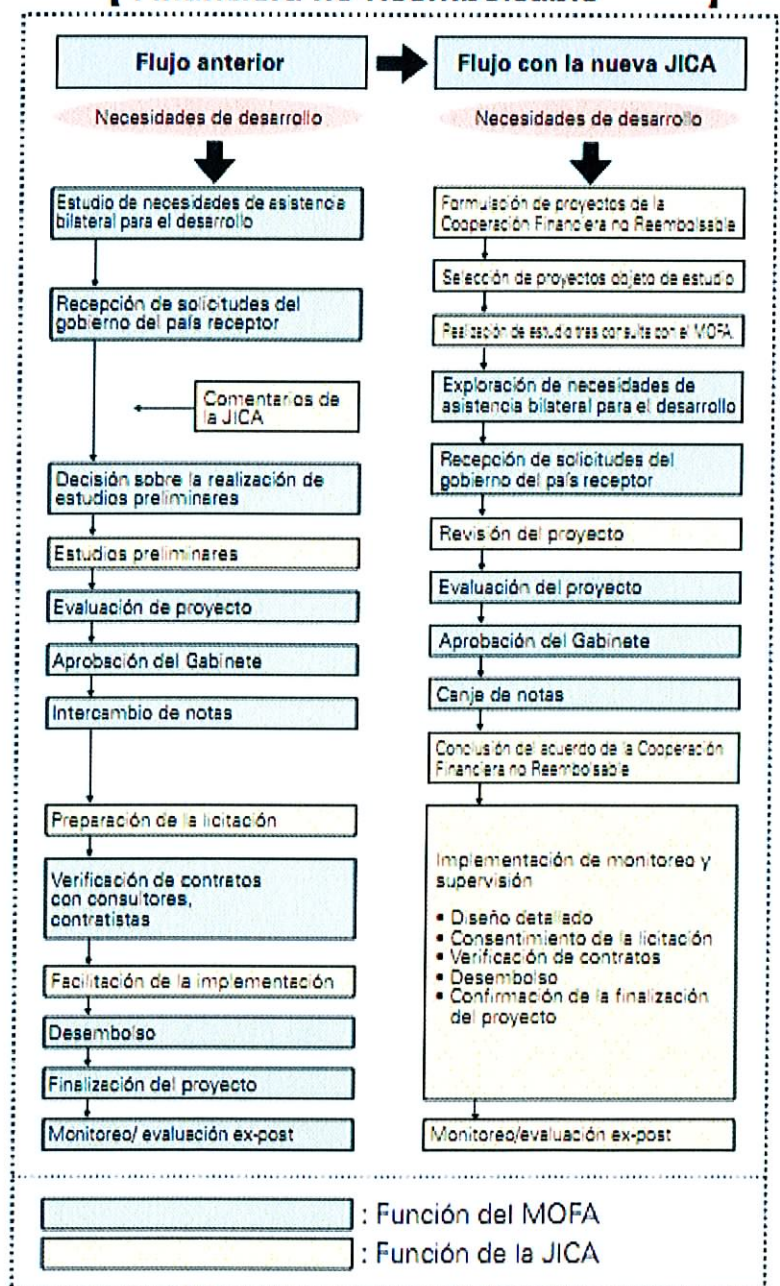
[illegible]

Flujo anterior

Necesidades de desarrollo

Estudio de necesidades de asistencia bilateral para el desarrollo

Recepción de solicitudes del gobierno del país receptor

Comentarios de la JICA

Decisión sobre la realización de estudios preliminares

Estudios preliminares

Evaluación de proyecto

Aprobación del Gabinete

Intercambio de notas

Preparación de la licitación

Verificación de contratos con consultores, contratistas

Facilitación de la implementación

Desembolso

Finalización del proyecto

Monitoreo/ evaluación ex-post

Flujo con la nueva JICA

Necesidades de desarrollo

Formulación de proyectos de la Cooperación Financiera no Reembolsable

Selección de proyectos objeto de estudio

Realización de estudio tras consulta con el MOFA

Exploración de necesidades de asistencia bilateral para el desarrollo

Recepción de solicitudes del gobierno del país receptor

Revisión del proyecto

Evaluación del proyecto

Aprobación del Gabinete

Canje de notas

Conclusión del acuerdo de la Cooperación Financiera no Reembolsable

Implementación de monitoreo y supervisión

• Diseño detallado
• Consentimiento de la licitación
• Verificación de contratos
• Desembolso
• Confirmación de la finalización del proyecto

Monitoreo/evaluación ex-post

: Función del MOFA
: Función de la JICA